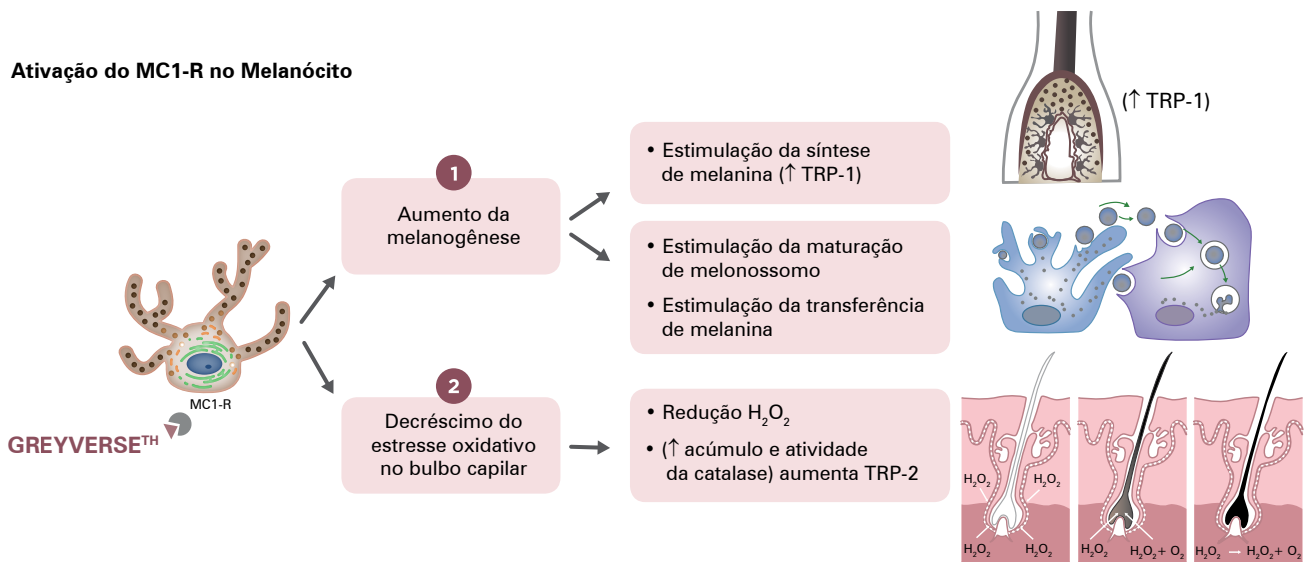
Ativação do MC1-R no Melanócito

MC1-R

GREYVERSE$^{TH}$

1

Aumento da melanogênese

2

Decréscimo do estresse oxidativo no bulbo capilar

• Estimulação da síntese de melanina (↑ TRP-1)

• Estimulação da maturação de melonossomo

• Estimulação da transferência de melanina

• Redução $H_2O_2$

• (↑ acúmulo e atividade da catalase) aumenta TRP-2

(↑ TRP-1)

$H_2O_2$ $H_2O_2$

$H_2O_2$ $H_2O_2$

$H_2O_2$ $H_2O_2 + O_2$

$H_2O_2$ $H_2O_2 + O_2$